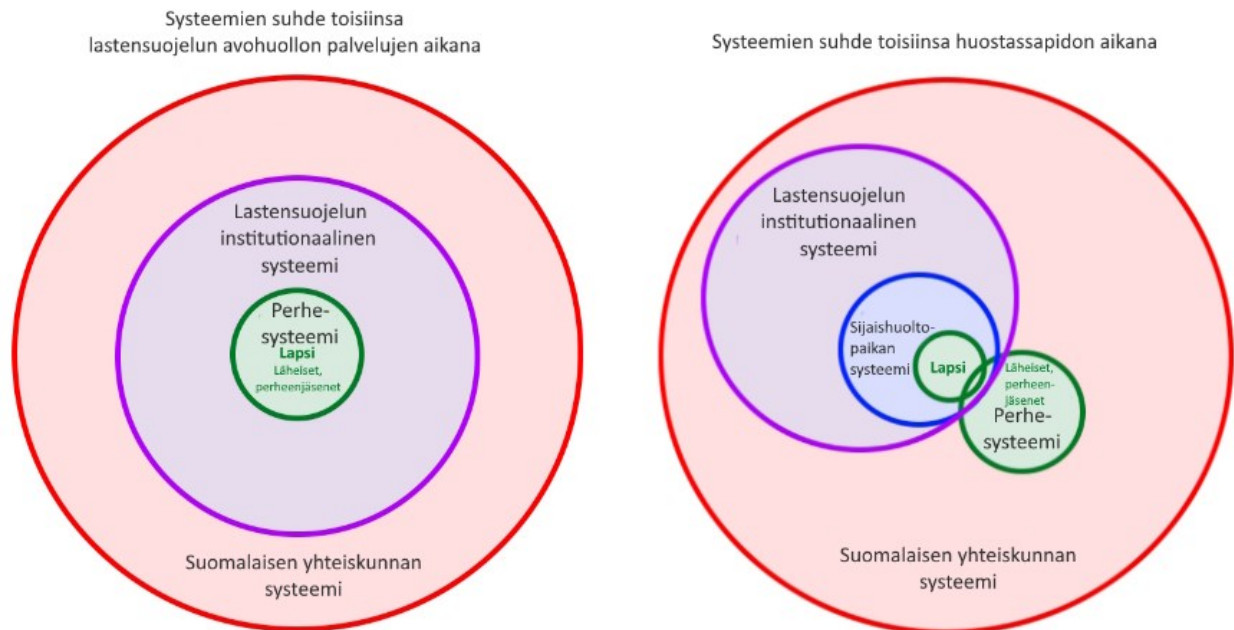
Systeemien suhde toisiinsa lastensuojelun avohuollon palvelujen aikana

Lastensuojelun institutionaalinen systeemi

Perhesysteemi

Lapsi

Läheiset, perheenjäsenet

Suomalaisen yhteiskunnan systeemi

Systeemien suhde toisiinsa huostassapidon aikana

Lastensuojelun institutionaalinen systeemi

Sijaishuoltopaikan systeemi

Lapsi

Läheiset, perheenjäsenet

Perhesysteemi

Suomalaisen yhteiskunnan systeemi